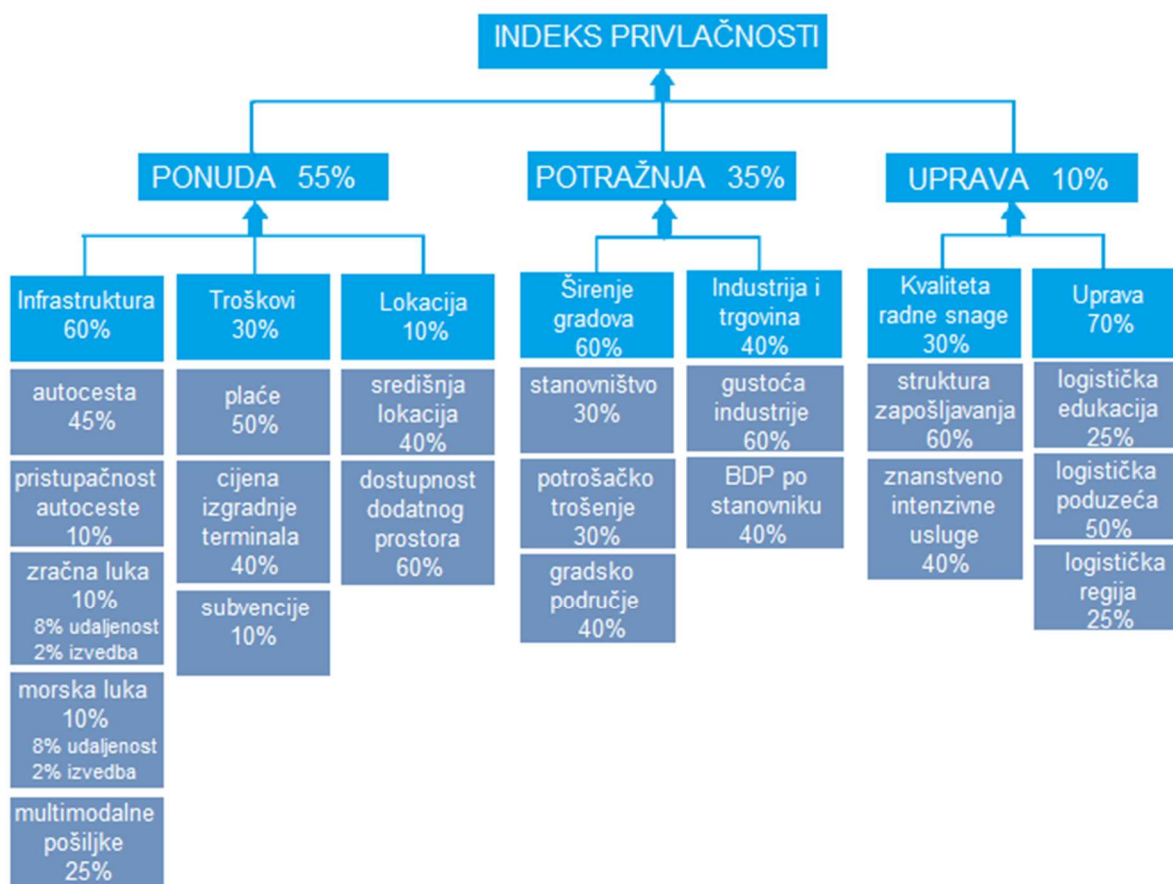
INDEKS PRIVLAČNOSTI

PONUDA 55%

POTRAŽNJA 35%

UPRAVA 10%

Infrastruktura 60%

autocesta 45%

pristupačnost autoceste 10%

zračna luka 10%
8% udaljenost
2% izvedba

morska luka 10%
8% udaljenost
2% izvedba

multimodalne pošiljke 25%

Troškovi 30%

plaće 50%

cijena izgradnje terminala 40%

subvencije 10%

Lokacija 10%

središnja lokacija 40%

dostupnost dodatnog prostora 60%

Širenje gradova 60%

stanovništvo 30%

potrošačko trošenje 30%

gradsko područje 40%

Industrija i trgovina 40%

gustoća industrije 60%

BDP po stanovniku 40%

Kvaliteta radne snage 30%

struktura zapošljavanja 60%

znanstveno intenzivne usluge 40%

Uprava 70%

logistička edukacija 25%

logistička poduzeća 50%

logistička regija 25%